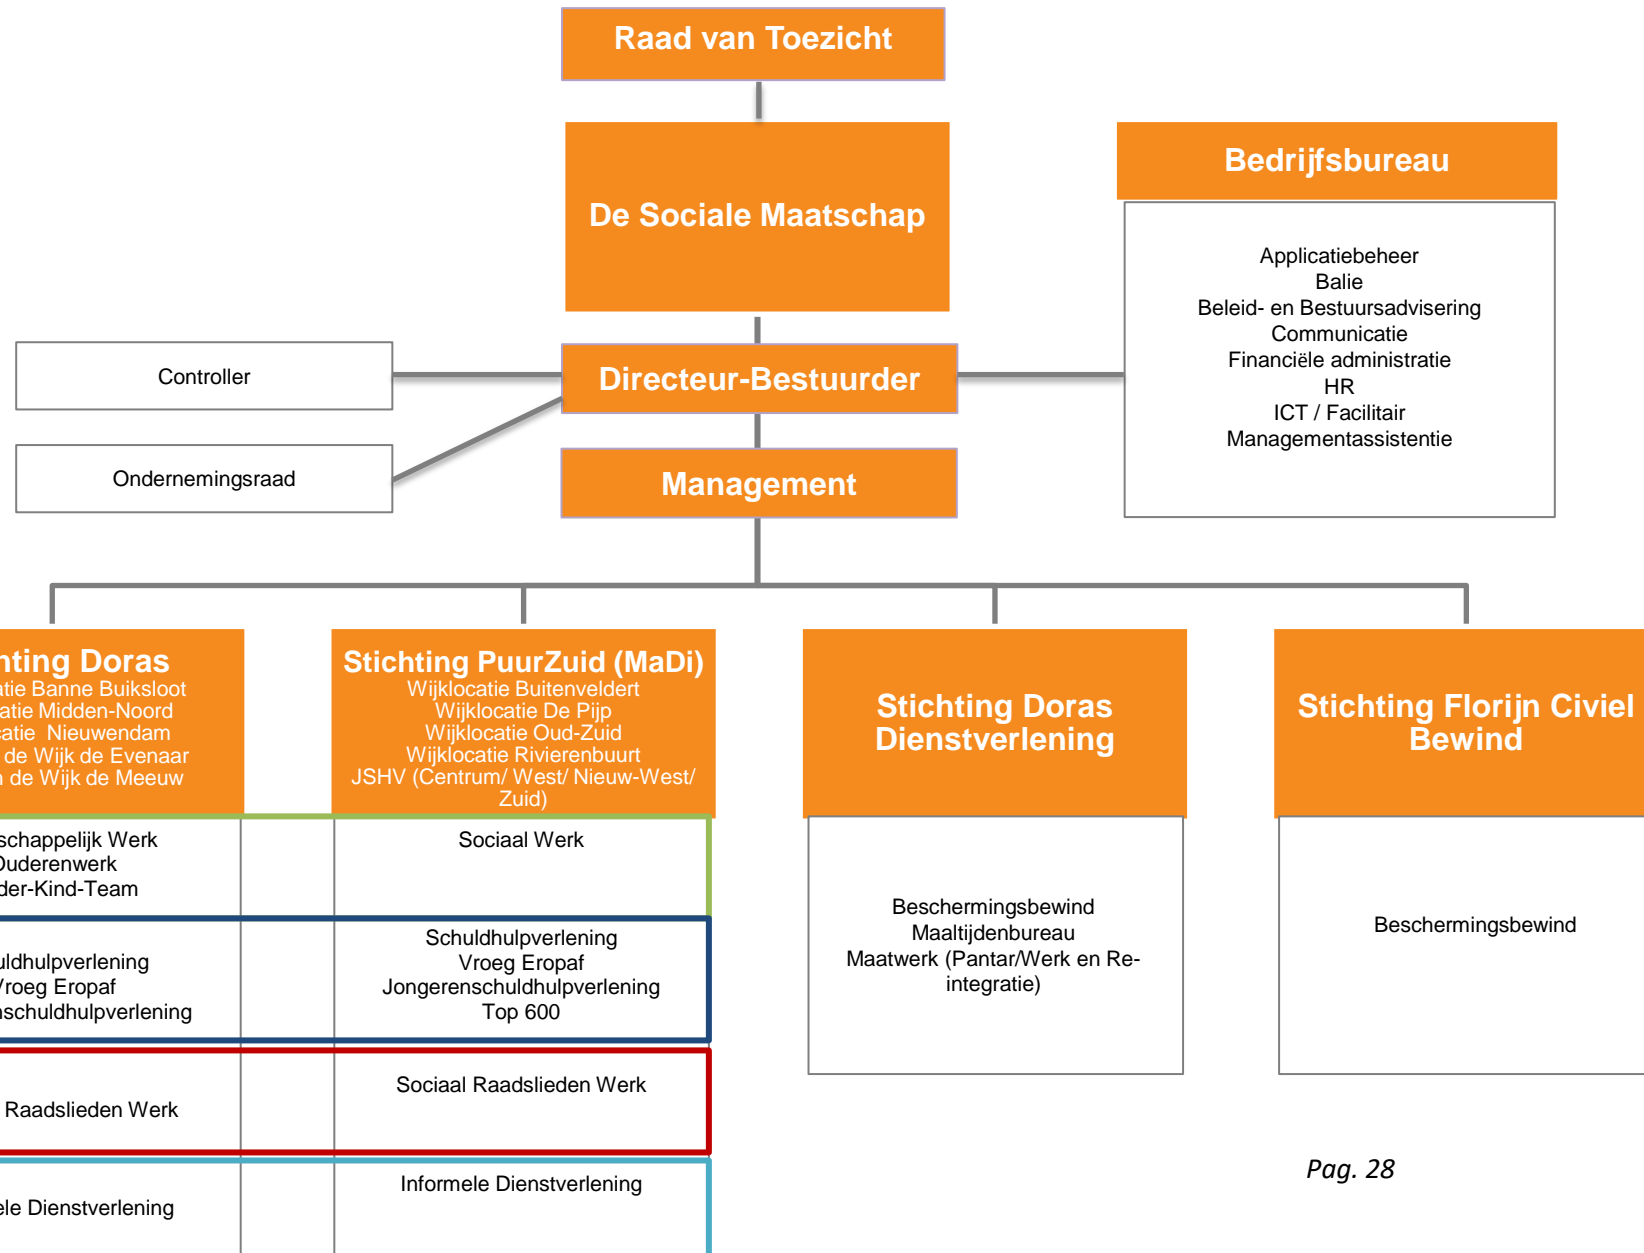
Raad van Toezicht

De Sociale Maatschap

Bedrijfsbureau

Applicatiebeheer
Balie
Beleid- en Bestuursadvisering
Communicatie
Financiële administratie
HR
ICT / Facilitair
Managementassistentie

Controller

Directeur-Bestuurder

Ondernemingsraad

Management

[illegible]nting Doras
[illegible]atie Banne Buiksloot
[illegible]atie Midden-Noord
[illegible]atie Nieuwendam
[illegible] de Wijk de Evenaar
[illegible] de Wijk de Meeuw

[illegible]schappelijk Werk
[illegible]Ouderenwerk
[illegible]der-Kind-Team

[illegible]ldhulpverlening
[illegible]roeg Eropaf
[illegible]schuldhulpverlening

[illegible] Raadslieden Werk

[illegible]ele Dienstverlening

Stichting PuurZuid (MaDi)
Wijklocatie Buitenveldert
Wijklocatie De Pijp
Wijklocatie Oud-Zuid
Wijklocatie Rivierenbuurt
JSHV (Centrum/ West/ Nieuw-West/ Zuid)

Sociaal Werk

Schuldhulpverlening
Vroeg Eropaf
Jongerenschuldhulpverlening
Top 600

Sociaal Raadslieden Werk

Informele Dienstverlening

Stichting Doras Dienstverlening

Beschermingsbewind
Maaltijdenbureau
Maatwerk (Pantar/Werk en Re-integratie)

Stichting Florijn Civiel Bewind

Beschermingsbewind

Pag. 28